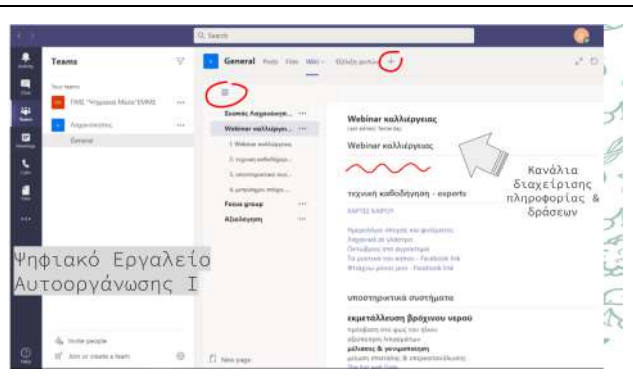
Q Search

Teams

Your teams

ΠΜΣ "Ψηφιακά Μέσα" ΕΜΜΕ

Αγρονομικός

General

General Posts Files Wiki Θέλετε φυτεμα +

Σκοπός Αγροκουγκ...

Webinar καλλιέργει...

1. Webinar καλλιέργειας

2. τεχνική καθοδήγηση

3. υποστηρικτικά συσ...

4. μετρήσεις σπόρ...

Focus group

Αξιολόγηση

Webinar καλλιέργειας

Webinar καλλιέργειας

Κανάλια διαχείρισης πληροφορίας & δράσεων

τεχνική καθοδήγηση - experts

υποστηρικτικά συστήματα

εκμετάλλευση βρόχινου νερού

Ψηφιακό Εργαλείο Αυτοοργάνωσης I

Invite people

Join or create a team

New page